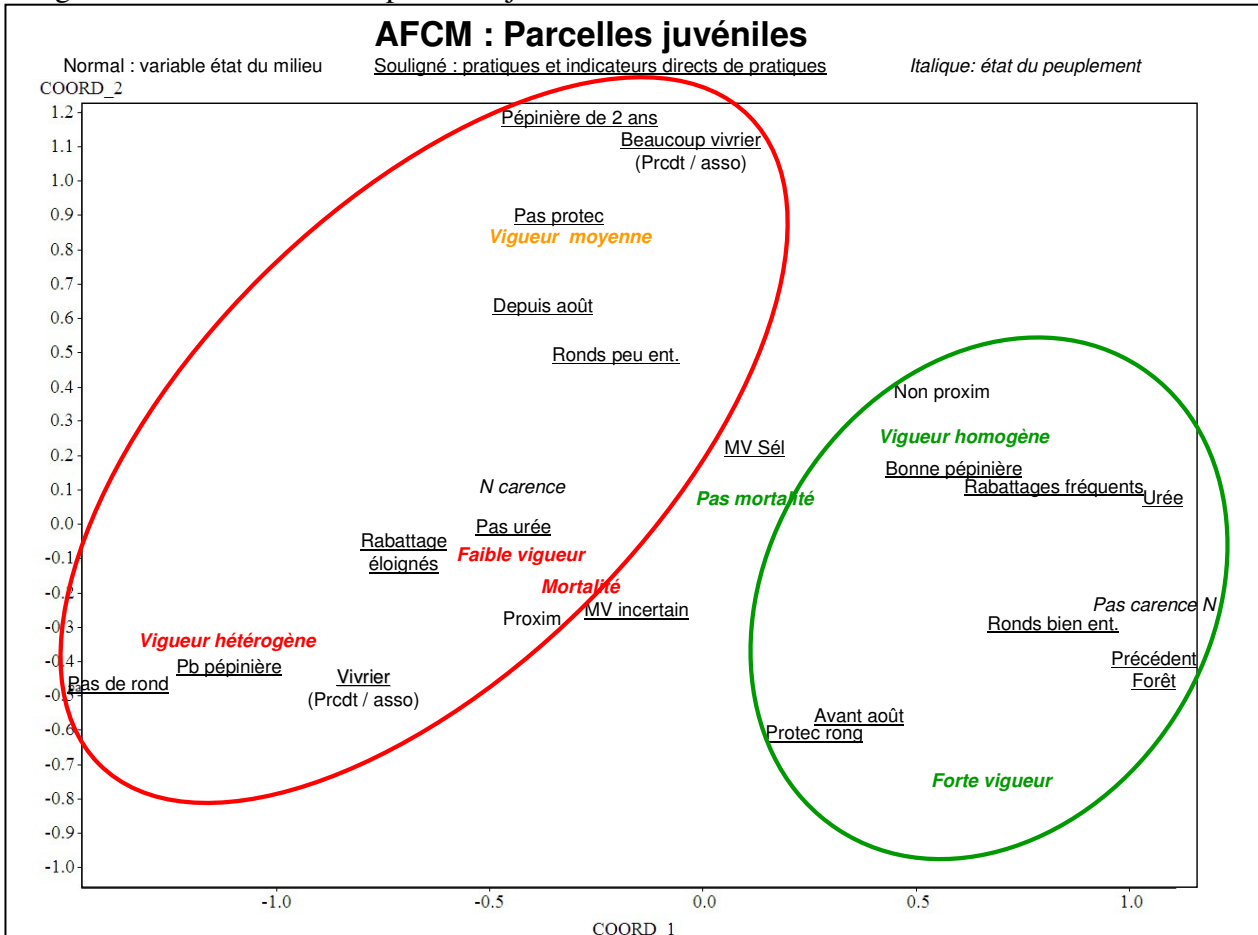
AFCM : Parcelles juvéniles

Normal : variable état du milieu
Souligné : pratiques et indicateurs directs de pratiques
Italique: état du peuplement

COORD_2

1.2
1.1
1.0
0.9
0.8
0.7
0.6
0.5
0.4
0.3
0.2
0.1
0.0
-0.1
-0.2
-0.3
-0.4
-0.5
-0.6
-0.7
-0.8
-0.9
-1.0

Pépinière de 2 ans
Beaucoup vivrier
(Prcdt / asso)
Pas protec
Vigueur moyenne
Depuis août
Ronds peu ent.
Non proxim
Vigueur homogène
MV Sél
Bonne pépinière
Rabattages fréquents
Urée
N carence
Pas mortalité
Pas urée
Rabattage éloignés
Faible vigueur
Mortalité
Proxim
MV incertain
Pas carence N
Ronds bien ent.
Vigueur hétérogène
Pb pépinière
Pas de rond
Vivrier
(Prcdt / asso)
Précédent Forêt
Avant août
Protec rong
Forte vigueur

-1.0
-0.5
0.0
0.5
1.0

COORD_1